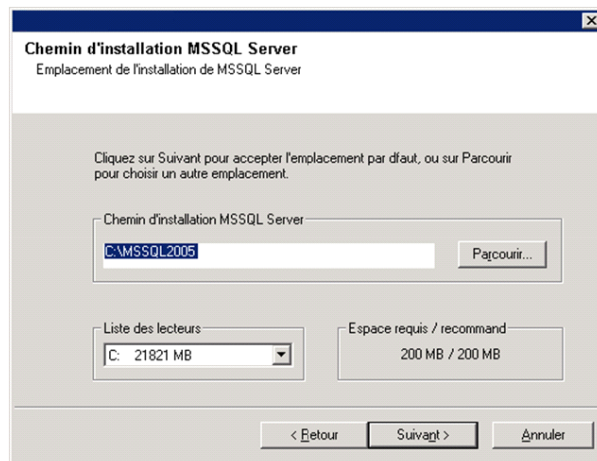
Chemin d'installation MSSQL Server
Emplacement de l'installation de MSSQL Server

Cliquez sur Suivant pour accepter l'emplacement par dfaut, ou sur Parcourir pour choisir un autre emplacement.

Chemin d'installation MSSQL Server

C:\MSSQL2005

Parcourir...

Liste des lecteurs

C: 21821 MB

Espace requis / recommand

200 MB / 200 MB

< Retour

Suivant >

Annuler